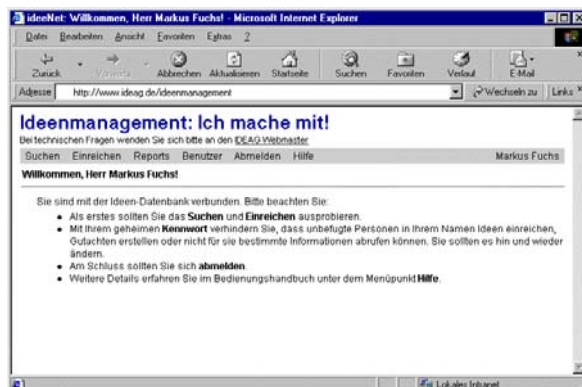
ideeNet: Willkommen, Herr Markus Fuchs! - Microsoft Internet Explorer

Datei Bearbeiten Ansicht Favoriten Extras ?

Zurück Vorwärts Abbrechen Aktualisieren Startseite Suchen Favoriten Verlauf E-Mail

Adresse http://www.ideag.de/ideenmanagement Wechseln zu Links

Ideenmanagement: Ich mache mit!

Bei technischen Fragen wenden Sie sich bitte an den IDEAG-Webmaster

Suchen Einreichen Reports Benutzer Abmelden Hilfe Markus Fuchs

Willkommen, Herr Markus Fuchs!

Sie sind mit der Ideen-Datenbank verbunden. Bitte beachten Sie:

- Als erstes sollten Sie das Suchen und Einreichen ausprobieren.
- Mit Ihrem geheimen Kennwort verhindern Sie, dass unbefugte Personen in Ihrem Namen Ideen einreichen, Gutachten erstellen oder nicht für sie bestimmte Informationen abrufen können. Sie sollten es hin und wieder ändern.
- Am Schluss sollten Sie sich abmelden.
- Weitere Details erfahren Sie im Bedienungshandbuch unter dem Menüpunkt Hilfe.

Lokales Intranet